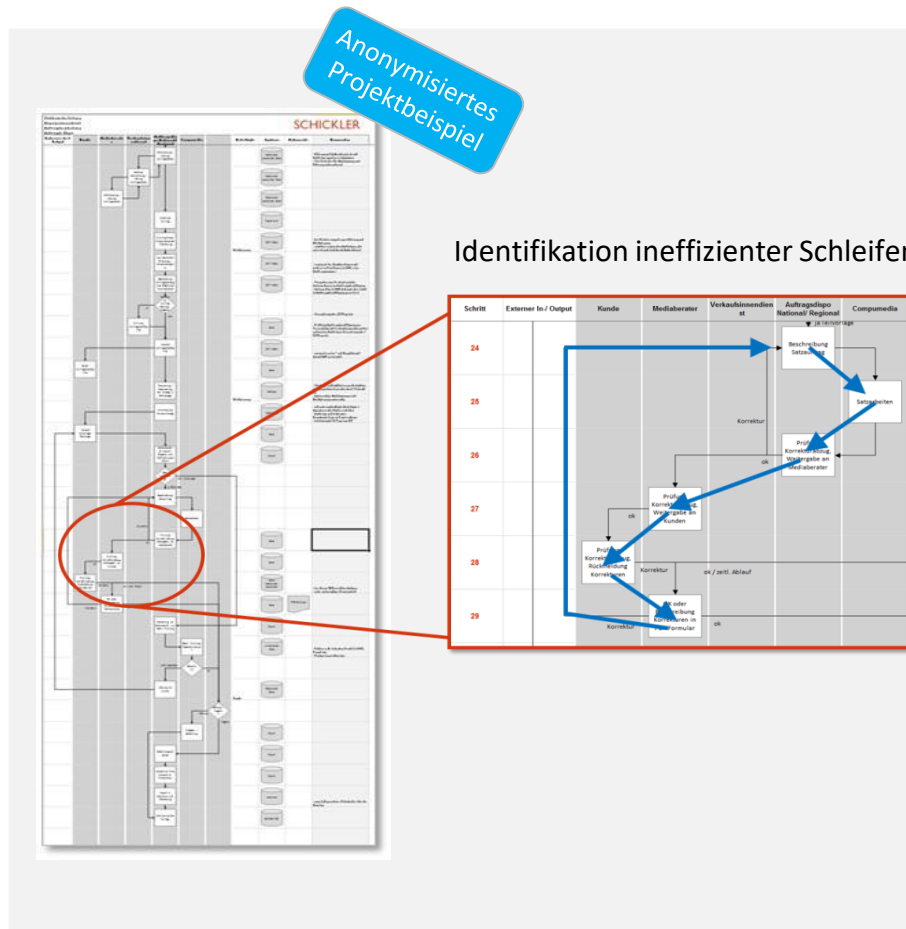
Anonymisiertes Projektbeispiel

SCHICKLER

Identifikation ineffizienter Schleifen

| Schritt | Externer In-/ Output | Kunde | Mediaberater | Verkaufsinnendienst | Auftragsdispo National/ Regional | Compumedia |
|---|---|---|---|---|---|---|
| 24 | | | | | ja Textvorlage; Beschreibung Satzauftrag | |
| 25 | | | | | Korrektur | Satzarbeiten |
| 26 | | | | ok | Prüfung Korrekturabzug, Weitergabe an Mediaberater | |
| 27 | | | Prüfung Korrekturabzug, Weitergabe an Kunden | | | |
| 28 | | ok; Prüfung Korrekturabzug, Rückmeldung Korrekturen | Korrektur | ok / zeitl. Ablauf | | |
| 29 | | Korrektur | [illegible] oder Beschreibung Korrekturen in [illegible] Formular | ok | | |